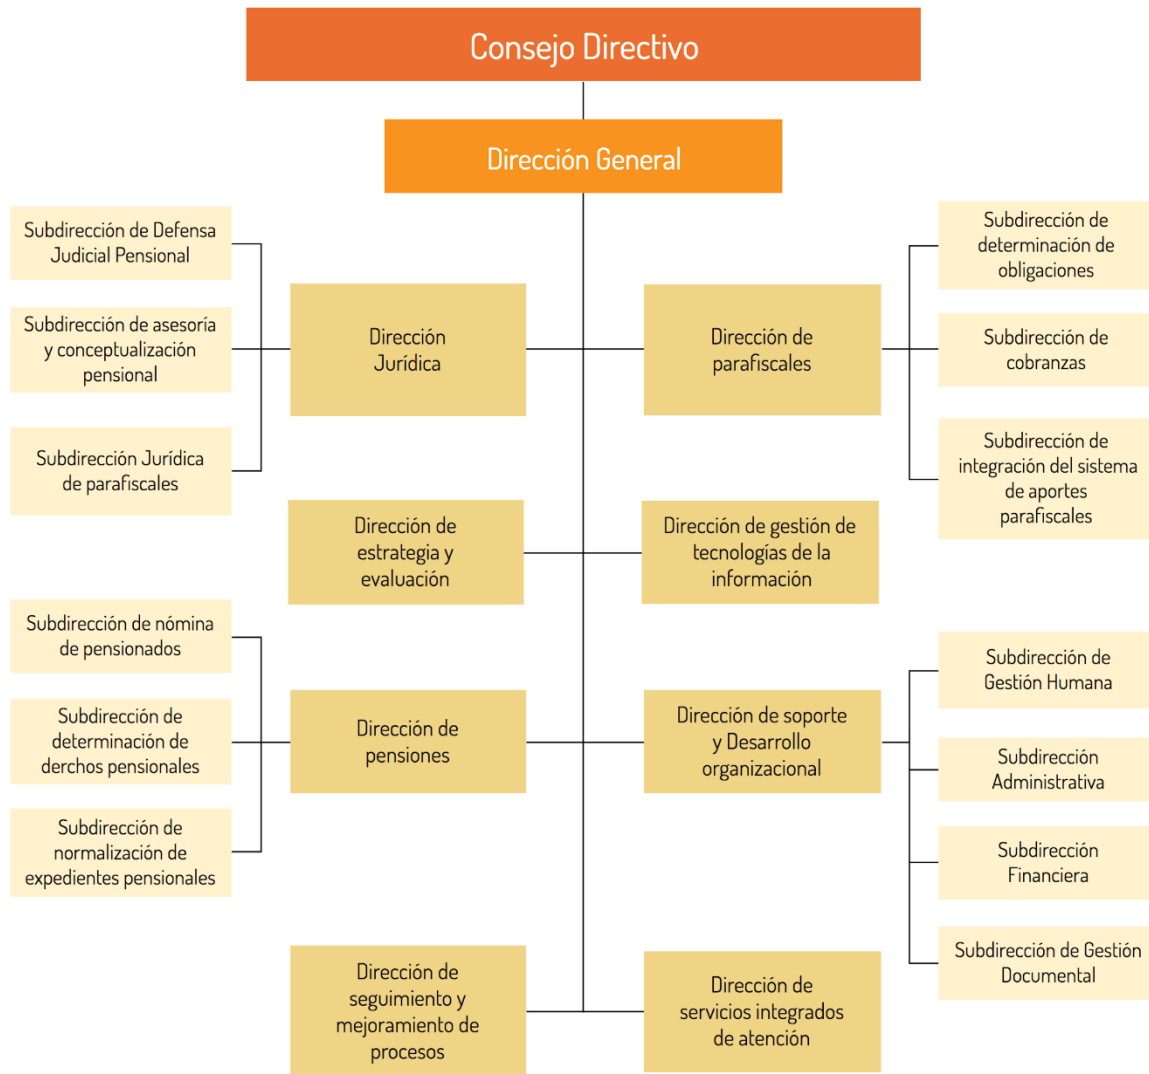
Consejo Directivo

Dirección General

Subdirección de Defensa Judicial Pensional

Subdirección de asesoría y conceptualización pensional

Subdirección Jurídica de parafiscales

Dirección Jurídica

Dirección de parafiscales

Subdirección de determinación de obligaciones

Subdirección de cobranzas

Subdirección de integración del sistema de aportes parafiscales

Dirección de estrategia y evaluación

Dirección de gestión de tecnologías de la información

Subdirección de nómina de pensionados

Subdirección de determinación de derchos pensionales

Subdirección de normalización de expedientes pensionales

Dirección de pensiones

Dirección de soporte y Desarrollo organizacional

Subdirección de Gestión Humana

Subdirección Administrativa

Subdirección Financiera

Subdirección de Gestión Documental

Dirección de seguimiento y mejoramiento de procesos

Dirección de servicios integrados de atención